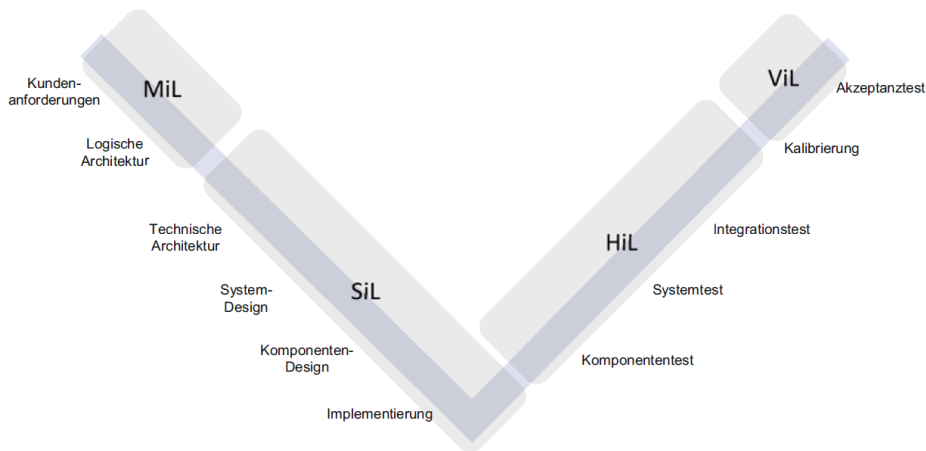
MiL

Kunden-anforderungen

Logische Architektur

Technische Architektur

SiL

System-Design

Komponenten-Design

Implementierung

Komponententest

Systemtest

HiL

Integrationstest

Kalibrierung

ViL

Akzeptanztest